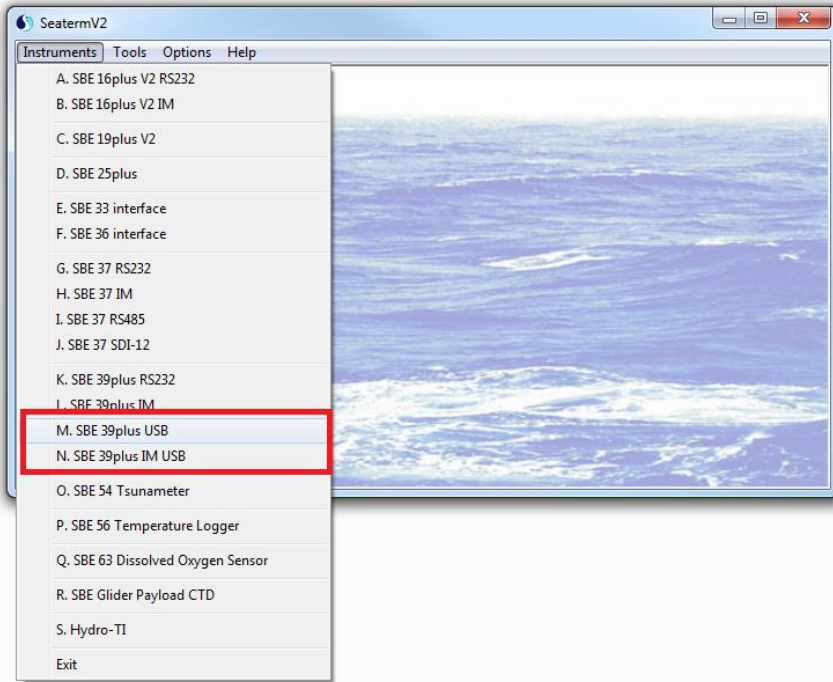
SeatermV2

Instruments Tools Options Help

A. SBE 16plus V2 RS232
B. SBE 16plus V2 IM

C. SBE 19plus V2

D. SBE 25plus

E. SBE 33 interface
F. SBE 36 interface

G. SBE 37 RS232
H. SBE 37 IM
I. SBE 37 RS485
J. SBE 37 SDI-12

K. SBE 39plus RS232
L. SBE 39plus IM
M. SBE 39plus USB
N. SBE 39plus IM USB

O. SBE 54 Tsunameter

P. SBE 56 Temperature Logger

Q. SBE 63 Dissolved Oxygen Sensor

R. SBE Glider Payload CTD

S. Hydro-TI

Exit